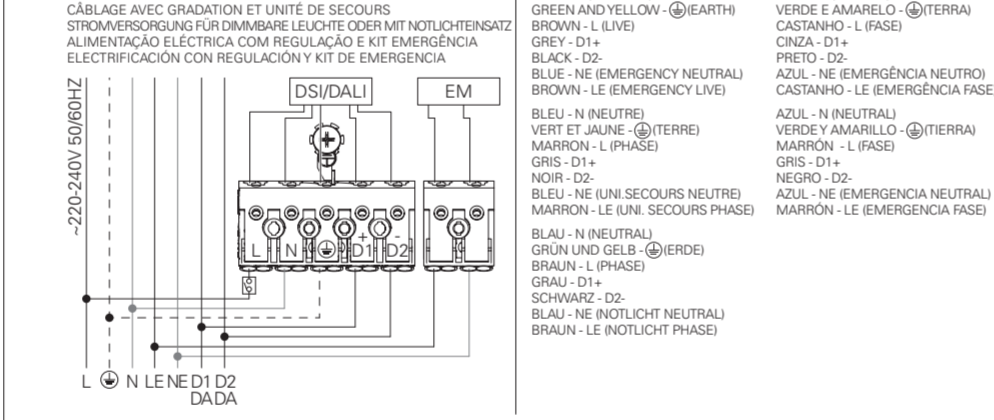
CÂBLAGE AVEC GRADATION ET UNITÉ DE SECOURS
STROMVERSORGUNG FÜR DIMMBARE LEUCHTE ODER MIT NOTLICHTEINSATZ
ALIMENTAÇÃO ELÉCTRICA COM REGULAÇÃO E KIT EMERGÊNCIA
ELECTRIFICACIÓN CON REGULACIÓN Y KIT DE EMERGENCIA

~220-240V 50/60HZ

DSI/DALI

EM

L N ⏚ D1 D2

+ -

L ⏚ N LE NE D1 D2
DA DA

GREEN AND YELLOW - ⏚(EARTH)
BROWN - L (LIVE)
GREY - D1+
BLACK - D2-
BLUE - NE (EMERGENCY NEUTRAL)
BROWN - LE (EMERGENCY LIVE)

BLEU - N (NEUTRE)
VERT ET JAUNE - ⏚(TERRE)
MARRON - L (PHASE)
GRIS - D1+
NOIR - D2-
BLEU - NE (UNI.SECOURS NEUTRE)
MARRON - LE (UNI. SECOURS PHASE)

BLAU - N (NEUTRAL)
GRÜN UND GELB - ⏚(ERDE)
BRAUN - L (PHASE)
GRAU - D1+
SCHWARZ - D2-
BLAU - NE (NOTLICHT NEUTRAL)
BRAUN - LE (NOTLICHT PHASE)

VERDE E AMARELO - ⏚(TERRA)
CASTANHO - L (FASE)
CINZA - D1+
PRETO - D2-
AZUL - NE (EMERGÊNCIA NEUTRO)
CASTANHO - LE (EMERGÊNCIA FASE

AZUL - N (NEUTRAL)
VERDE Y AMARILLO - ⏚(TIERRA)
MARRÓN - L (FASE)
GRIS - D1+
NEGRO - D2-
AZUL - NE (EMERGENCIA NEUTRAL)
MARRÓN - LE (EMERGENCIA FASE)